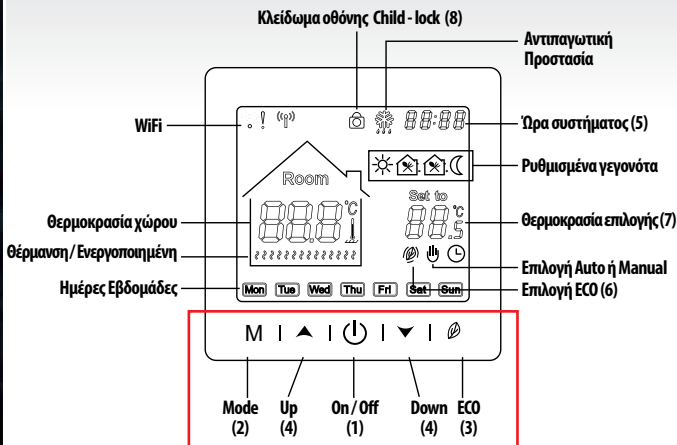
Κλείδωμα οθόνης Child - lock (8)

Αντιπαγωτική Προστασία

WiFi

Ώρα συστήματος (5)

88:88

Ρυθμισμένα γεγονότα

Room

Set to

Θερμοκρασία χώρου

88.8 °C

88.5 °C

Θερμοκρασία επιλογής (7)

Θέρμανση / Ενεργοποιημένη

Επιλογή Auto ή Manual

Ημέρες Εβδομάδες

Mon | Tue | Wed | Thu | Fri | Sat | Sun

Επιλογή ECO (6)

M

Mode (2)

Up (4)

On / Off (1)

Down (4)

ECO (3)